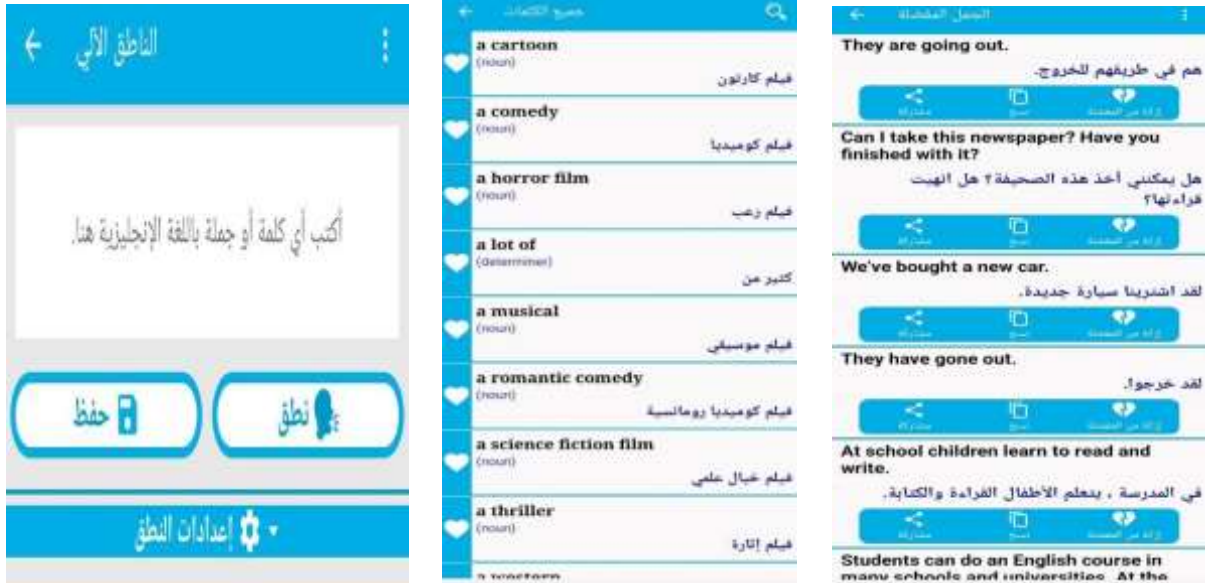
الناطق الآلي

أكتب أي كلمة أو جملة باللغة الإنجليزية هنا.

حفظ

نطق

إعدادات النطق

جميع الكلمات

a cartoon
(noun)
فيلم كارتون

a comedy
(noun)
فيلم كوميديا

a horror film
(noun)
فيلم رعب

a lot of
(determiner)
كثير من

a musical
(noun)
فيلم موسيقي

a romantic comedy
(noun)
فيلم كوميديا رومانسية

a science fiction film
(noun)
فيلم خيال علمي

a thriller
(noun)
فيلم إثارة

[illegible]

الجمل المفضلة

They are going out.
هم في طريقهم للخروج.
مشاركة نسخ إزالة من المفضلة

Can I take this newspaper? Have you finished with it?
هل يمكنني أخذ هذه الصحيفة؟ هل انهيت قراءتها؟
مشاركة نسخ إزالة من المفضلة

We've bought a new car.
لقد اشترينا سيارة جديدة.
مشاركة نسخ إزالة من المفضلة

They have gone out.
لقد خرجوا.
مشاركة نسخ إزالة من المفضلة

At school children learn to read and write.
في المدرسة ، يتعلم الأطفال القراءة والكتابة.
مشاركة نسخ إزالة من المفضلة

Students can do an English course in many schools and universities. At the